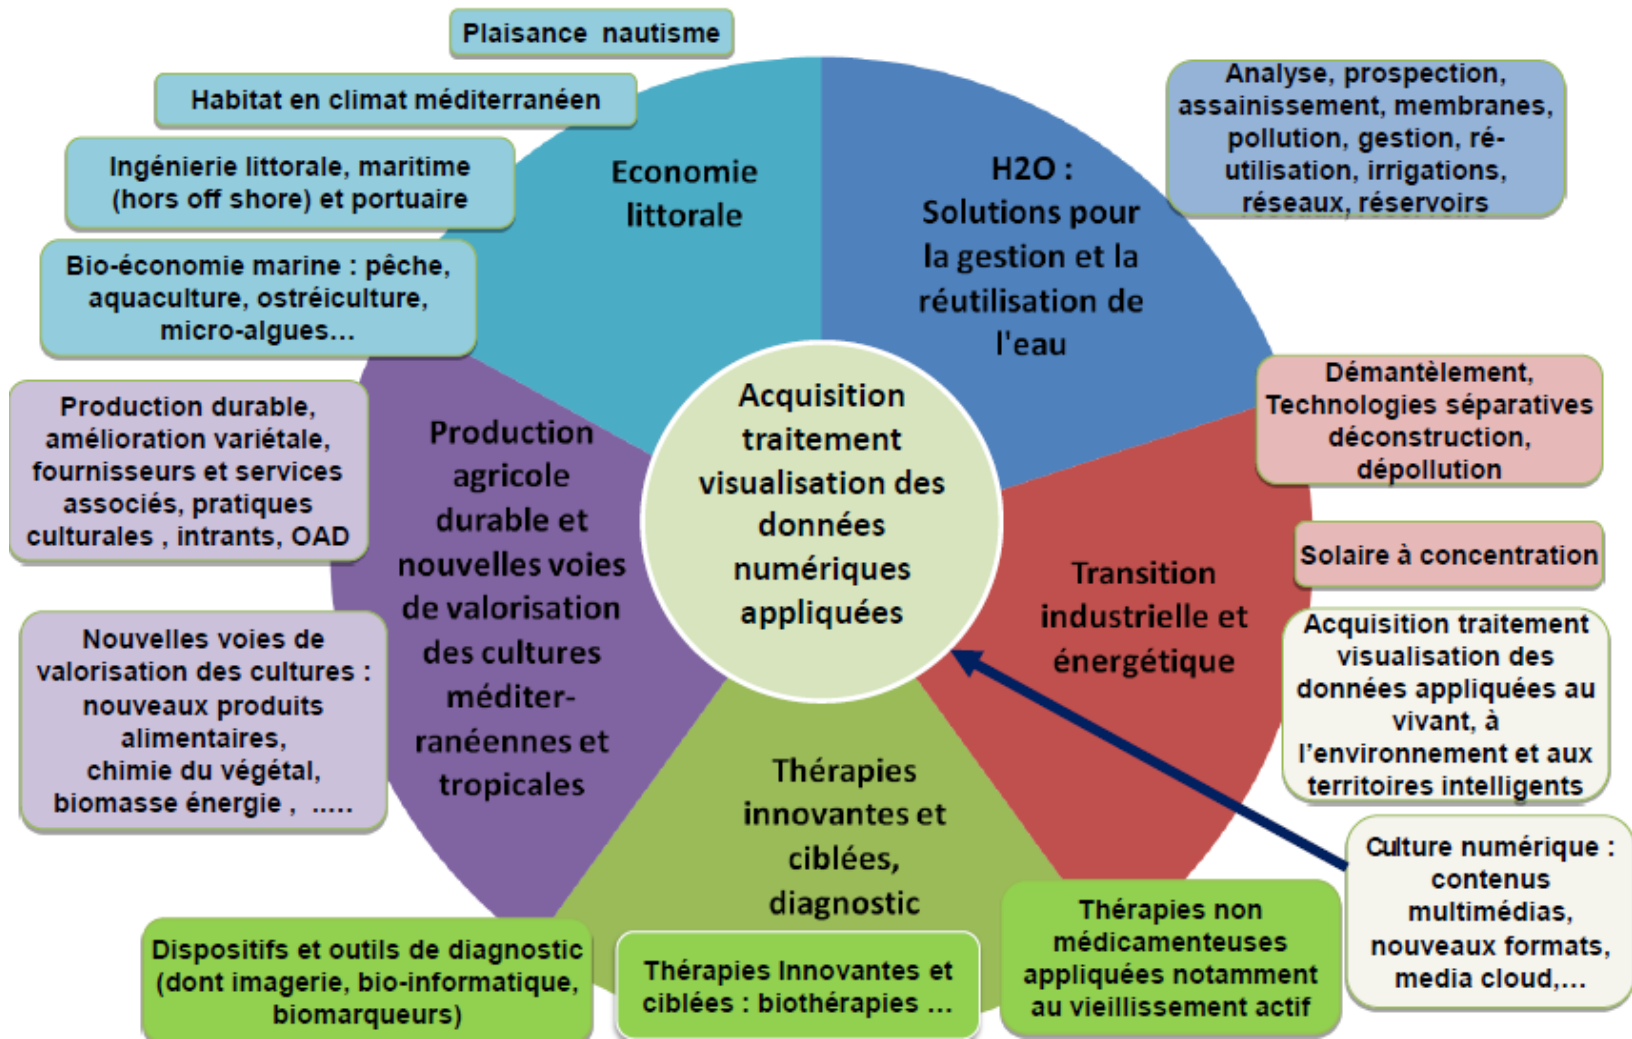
Plaisance nautisme

Habitat en climat méditerranéen

Ingénierie littorale, maritime (hors off shore) et portuaire

Bio-économie marine : pêche, aquaculture, ostréiculture, micro-algues...

Economie littorale

H2O : Solutions pour la gestion et la réutilisation de l'eau

Analyse, prospection, assainissement, membranes, pollution, gestion, ré-utilisation, irrigations, réseaux, réservoirs

Démantèlement, Technologies séparatives déconstruction, dépollution

Solaire à concentration

Production durable, amélioration variétale, fournisseurs et services associés, pratiques culturales , intrants, OAD

Production agricole durable et nouvelles voies de valorisation des cultures méditer-ranéennes et tropicales

Acquisition traitement visualisation des données numériques appliquées

Transition industrielle et énergétique

Acquisition traitement visualisation des données appliquées au vivant, à l'environnement et aux territoires intelligents

Nouvelles voies de valorisation des cultures : nouveaux produits alimentaires, chimie du végétal, biomasse énergie , .....

Thérapies innovantes et ciblées, diagnostic

Culture numérique : contenus multimédias, nouveaux formats, media cloud,...

Dispositifs et outils de diagnostic (dont imagerie, bio-informatique, biomarqueurs)

Thérapies Innovantes et ciblées : biothérapies ...

Thérapies non médicamenteuses appliquées notamment au vieillissement actif